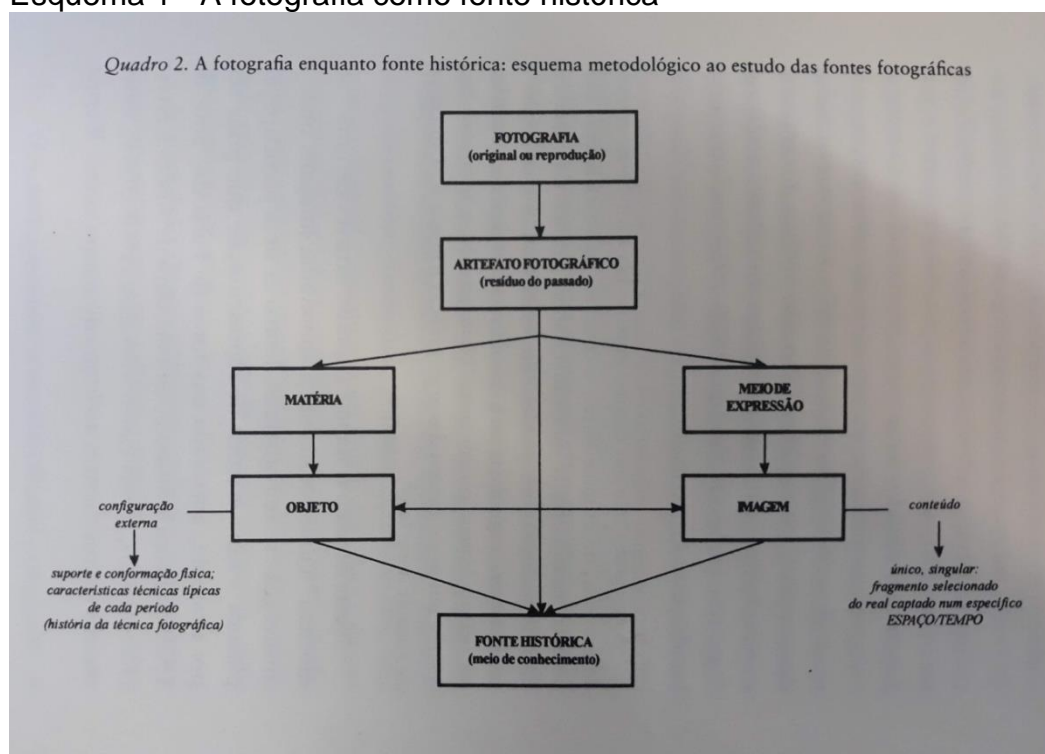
Esquema 1 – A fotografia como fonte histórica

*Quadro 2.* A fotografia enquanto fonte histórica: esquema metodológico ao estudo das fontes fotográficas

FOTOGRAFIA
(original ou reprodução)

ARTEFATO FOTOGRÁFICO
(resíduo do passado)

MATÉRIA

MEIO DE EXPRESSÃO

configuração externa

OBJETO

IMAGEM

conteúdo

suporte e conformação física; características técnicas típicas de cada período (história da técnica fotográfica)

único, singular: fragmento selecionado do real captado num específico ESPAÇO/TEMPO

FONTE HISTÓRICA
(meio de conhecimento)